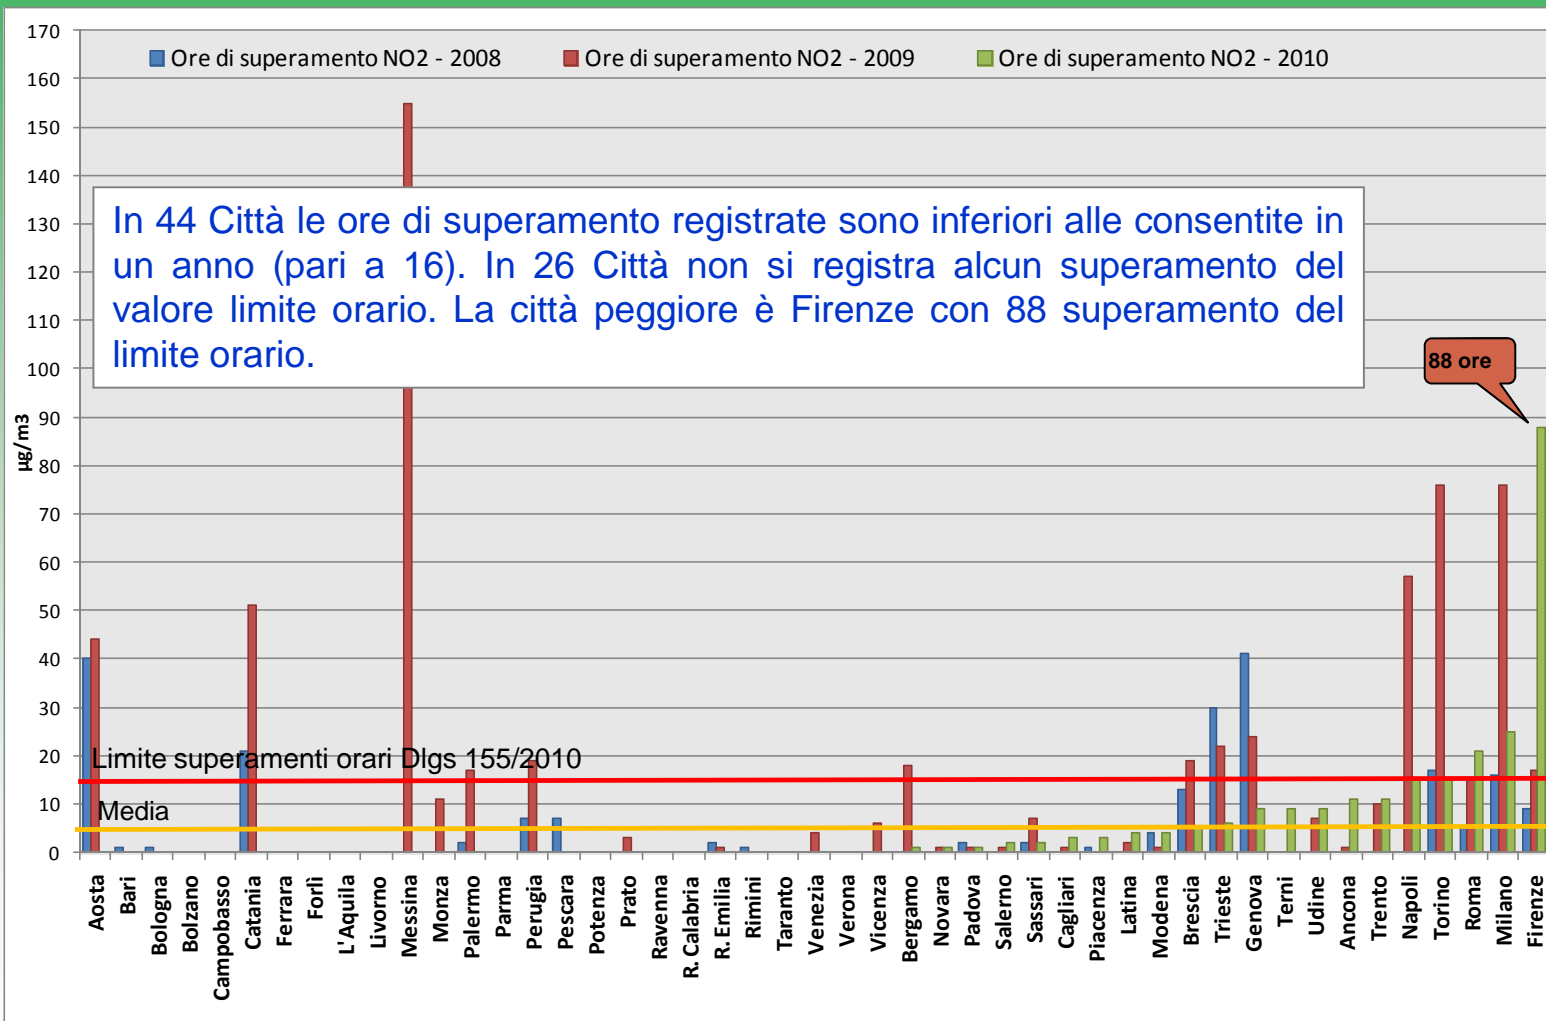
170
160
150
140
130
120
110
100
90
80
70
60
50
40
30
20
10
0

µg/m3

Ore di superamento NO2 - 2008
Ore di superamento NO2 - 2009
Ore di superamento NO2 - 2010

In 44 Città le ore di superamento registrate sono inferiori alle consentite in un anno (pari a 16). In 26 Città non si registra alcun superamento del valore limite orario. La città peggiore è Firenze con 88 superamento del limite orario.

88 ore

Limite superamenti orari Dlgs 155/2010

Media

Aosta
Bari
Bologna
Bolzano
Campobasso
Catania
Ferrara
Forlì
L'Aquila
Livorno
Messina
Monza
Palermo
Parma
Perugia
Pescara
Potenza
Prato
Ravenna
R. Calabria
R. Emilia
Rimini
Taranto
Venezia
Verona
Vicenza
Bergamo
Novara
Padova
Salerno
Sassari
Cagliari
Piacenza
Latina
Modena
Brescia
Trieste
Genova
Terni
Udine
Ancona
Trento
Napoli
Torino
Roma
Milano
Firenze